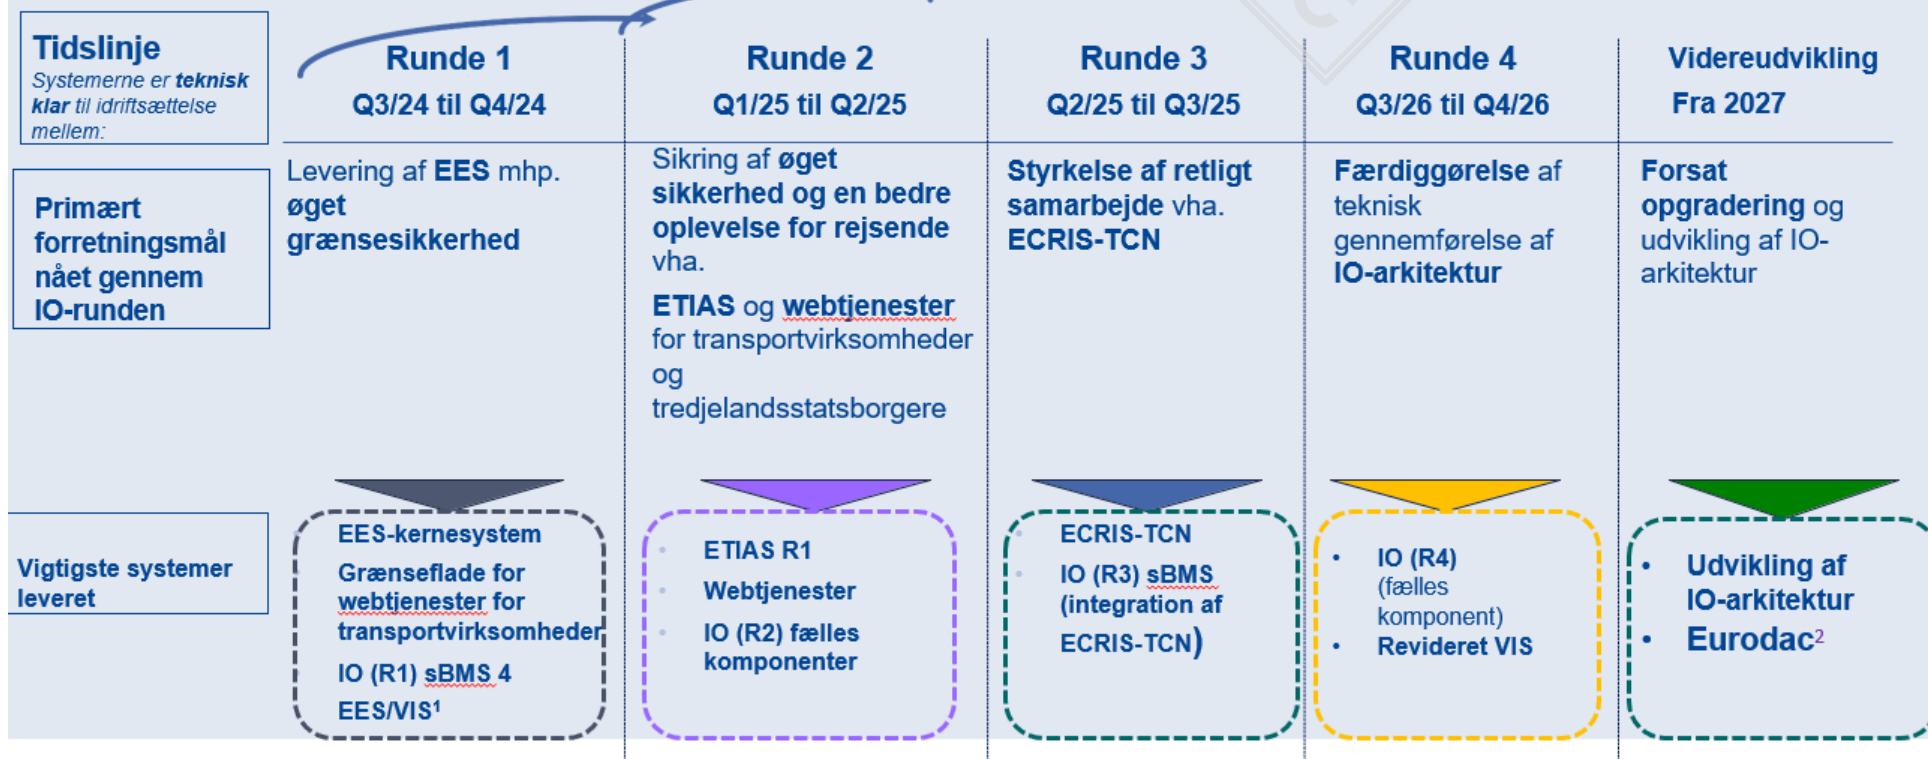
Tidslinje
Systemerne er teknisk klar til idriftsættelse mellem:

Runde 1
Q3/24 til Q4/24

Runde 2
Q1/25 til Q2/25

Runde 3
Q2/25 til Q3/25

Runde 4
Q3/26 til Q4/26

Videreudvikling
Fra 2027

Primært forretningsmål nået gennem IO-runden

Levering af EES mhp. øget grænsesikkerhed

Sikring af øget sikkerhed og en bedre oplevelse for rejsende vha.

ETIAS og webtjenester for transportvirksomheder og tredjelandsstatsborgere

Styrkelse af retligt samarbejde vha. ECRIS-TCN

Færdiggørelse af teknisk gennemførelse af IO-arkitektur

Forsat opgradering og udvikling af IO-arkitektur

Vigtigste systemer leveret

EES-kernesystem
Grænseflade for webtjenester for transportvirksomheder
IO (R1) sBMS 4
EES/VIS¹

ETIAS R1
Webtjenester
IO (R2) fælles komponenter

ECRIS-TCN
IO (R3) sBMS (integration af ECRIS-TCN)

IO (R4) (fælles komponent)
Revideret VIS

Udvikling af IO-arkitektur
Eurodac²